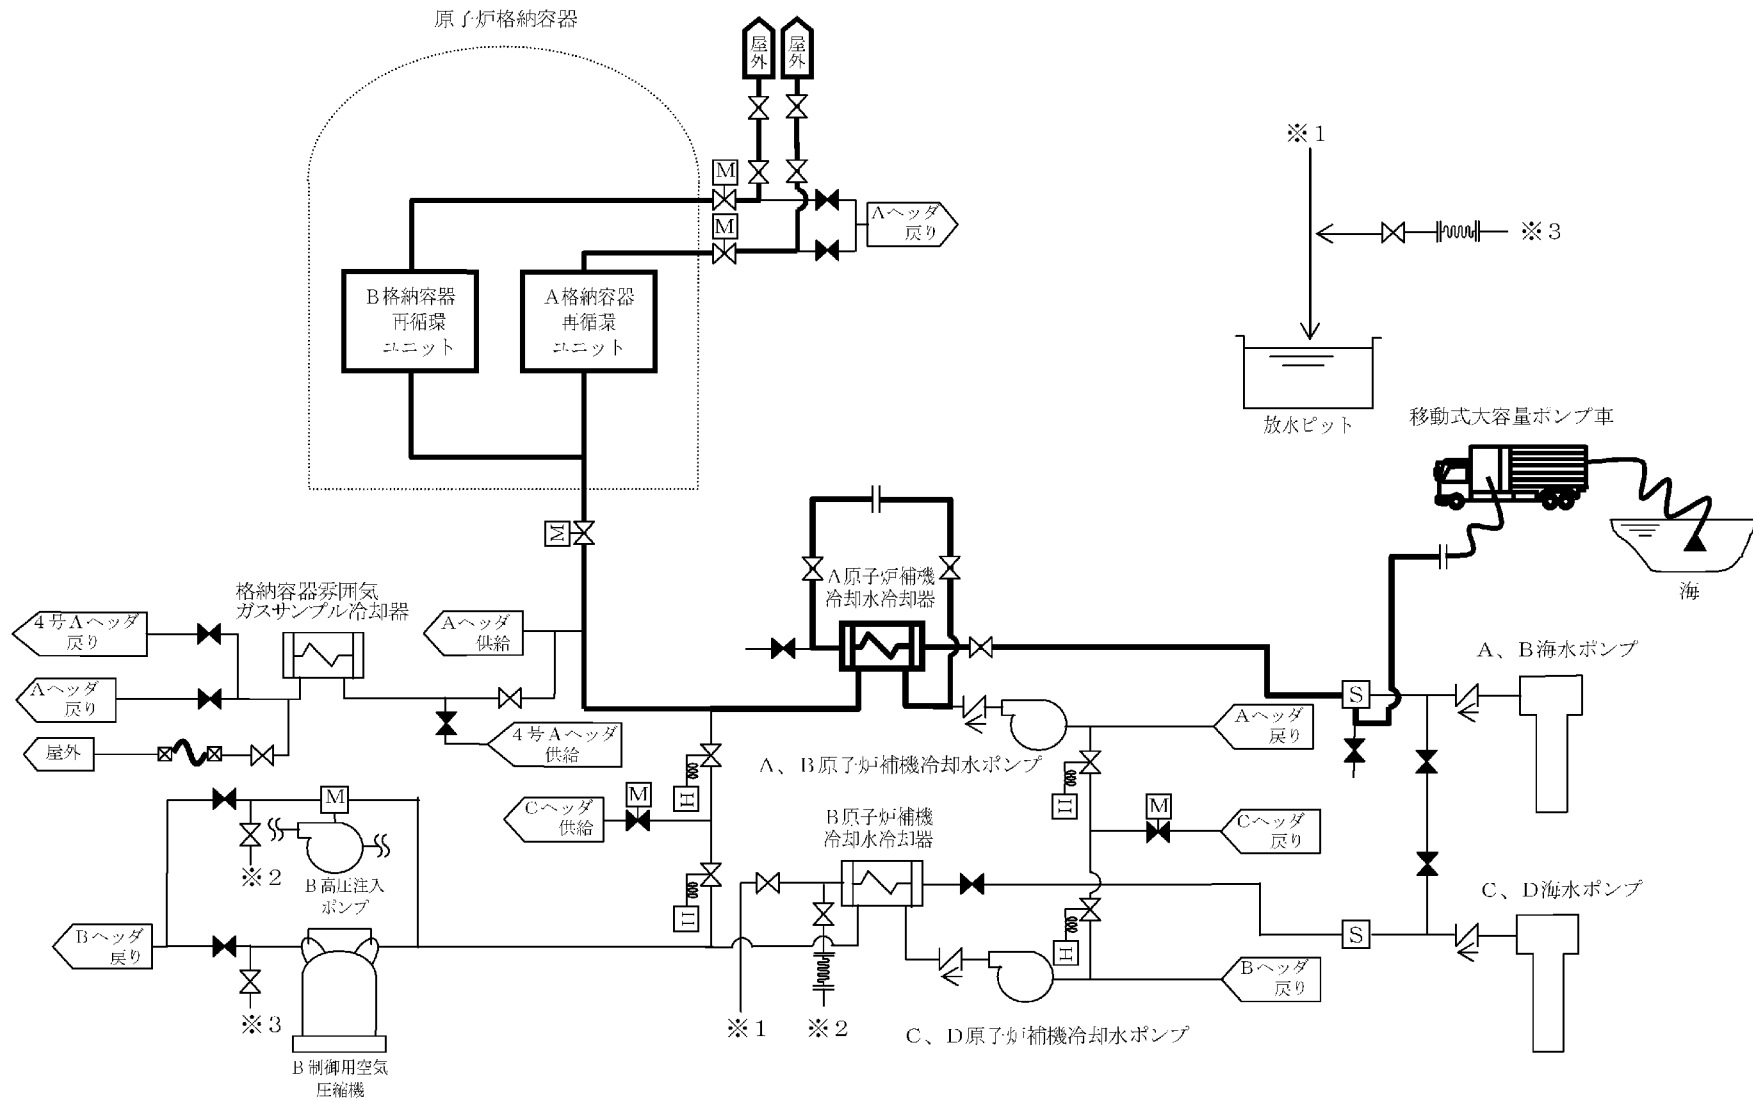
原子炉格納容器

屋外
屋外

M
M

Aヘッダ戻り

※1

※3

B格納容器再循環ユニット

A格納容器再循環ユニット

放水ピット

移動式大容量ポンプ車

M

A原子炉補機冷却水冷却器

海

格納容器雰囲気ガスサンプル冷却器

4号Aヘッダ戻り

Aヘッダ供給

A、B海水ポンプ

Aヘッダ戻り

屋外

4号Aヘッダ供給

S

Aヘッダ戻り

A、B原子炉補機冷却水ポンプ

M

M

Cヘッダ供給

M

Cヘッダ戻り

B原子炉補機冷却水冷却器

※2

B高圧注入ポンプ

C、D海水ポンプ

Bヘッダ戻り

S

Bヘッダ戻り

※3

※1

※2

C、D原子炉補機冷却水ポンプ

B制御用空気圧縮機